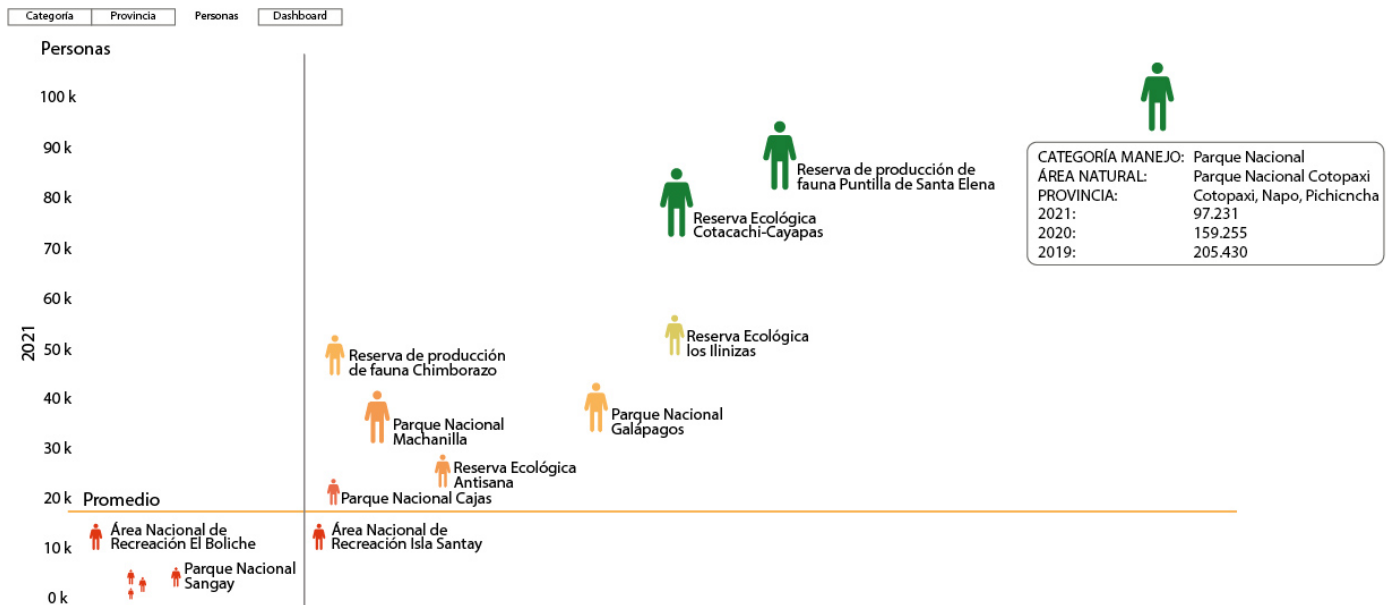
Categoría Provincia Personas Dashboard

Personas

100 k
90 k
80 k
70 k
60 k
50 k
40 k
30 k
20 k
10 k
0 k

2021

Reserva de producción de fauna Puntilla de Santa Elena

Reserva Ecológica Cotacachi-Cayapas

| CATEGORÍA MANEJO: | Parque Nacional |
|---|---|
| ÁREA NATURAL: | Parque Nacional Cotopaxi |
| PROVINCIA: | Cotopaxi, Napo, Pichicncha |
| 2021: | 97.231 |
| 2020: | 159.255 |
| 2019: | 205.430 |

Reserva Ecológica los Ilinizas

Reserva de producción de fauna Chimborazo

Parque Nacional Machanilla

Parque Nacional Galápagos

Reserva Ecológica Antisana

Parque Nacional Cajas

Promedio

Área Nacional de Recreación El Boliche

Área Nacional de Recreación Isla Santay

Parque Nacional Sangay